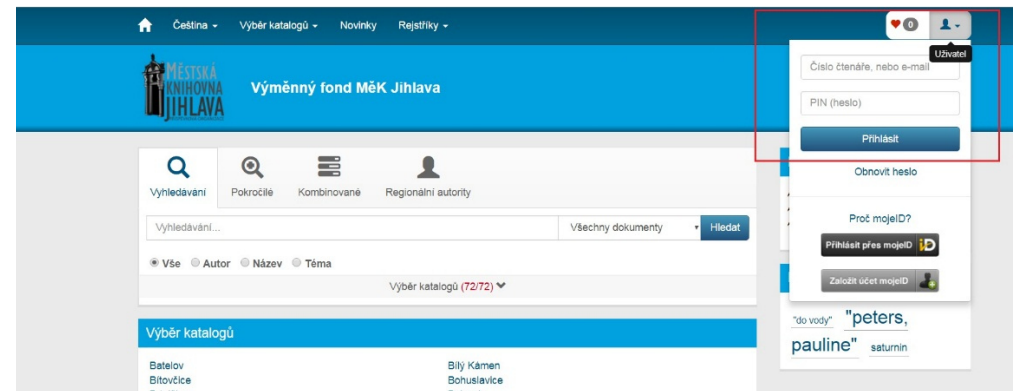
Čeština Výběr katalogů Novinky Rejstříky

0

Uživatel

MĚSTSKÁ KNIHOVNA JIHLAVA

Výměnný fond MěK Jihlava

Číslo čtenáře, nebo e-mail

PIN (heslo)

Přihlásit

Obnovit heslo

Proč mojeID?

Přihlásit přes mojeID

Založit účet mojeID

Vyhledávání Pokročilé Kombinované Regionální autority

Vyhledávání...

Všechny dokumenty

Hledat

Vše Autor Název Téma

Výběr katalogů (72/72)

Výběr katalogů

Batelov
Bítovčice

Bílý Kámen
Bohuslavice

"do vody" "peters, pauline" saturnin